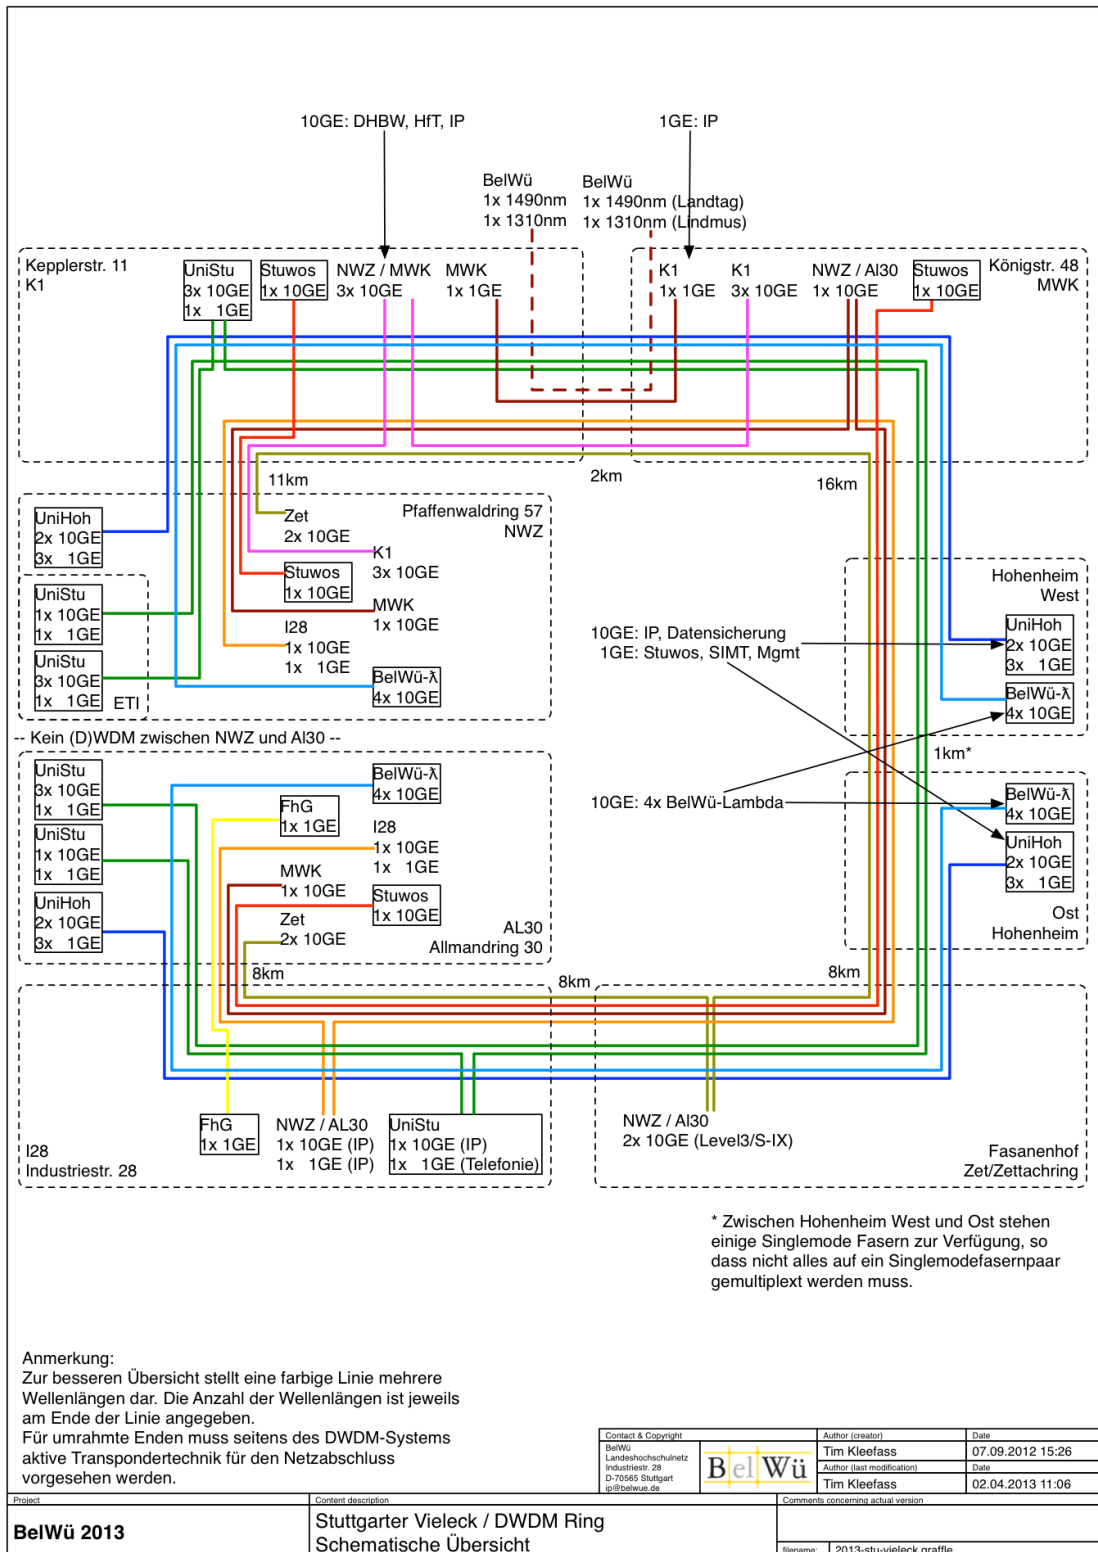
10GE: DHBW, HfT, IP

1GE: IP

BelWü
1x 1490nm
1x 1310nm

BelWü
1x 1490nm (Landtag)
1x 1310nm (Lindmus)

Kepplerstr. 11
K1

UniStu
3x 10GE
1x 1GE

Stuwos
1x 10GE

NWZ / MWK
3x 10GE

MWK
1x 1GE

K1
1x 1GE

K1
3x 10GE

NWZ / Al30
1x 10GE

Stuwos
1x 10GE

Königstr. 48
MWK

11km

2km

16km

UniHoh
2x 10GE
3x 1GE

Zet
2x 10GE

Pfaffenwaldring 57
NWZ

K1
3x 10GE

Stuwos
1x 10GE

MWK
1x 10GE

UniStu
1x 10GE
1x 1GE

I28
1x 10GE
1x 1GE

UniStu
3x 10GE
1x 1GE

ETI

BelWü-λ
4x 10GE

10GE: IP, Datensicherung
1GE: Stuwos, SIMT, Mgmt

Hohenheim
West

UniHoh
2x 10GE
3x 1GE

BelWü-λ
4x 10GE

-- Kein (D)WDM zwischen NWZ und Al30 --

1km*

UniStu
3x 10GE
1x 1GE

BelWü-λ
4x 10GE

FhG
1x 1GE

I28
1x 10GE
1x 1GE

10GE: 4x BelWü-Lambda

BelWü-λ
4x 10GE

UniStu
1x 10GE
1x 1GE

MWK
1x 10GE

Stuwos
1x 10GE

UniHoh
2x 10GE
3x 1GE

UniHoh
2x 10GE
3x 1GE

Zet
2x 10GE

AL30
Allmandring 30

Ost
Hohenheim

8km

8km

8km

I28
Industriestr. 28

FhG
1x 1GE

NWZ / AL30
1x 10GE (IP)
1x 1GE (IP)

UniStu
1x 10GE (IP)
1x 1GE (Telefonie)

NWZ / Al30
2x 10GE (Level3/S-IX)

Fasanenhof
Zet/Zettachring

* Zwischen Hohenheim West und Ost stehen einige Singlemode Fasern zur Verfügung, so dass nicht alles auf ein Singlemodefasernpaar gemultiplext werden muss.

Anmerkung:
Zur besseren Übersicht stellt eine farbige Linie mehrere Wellenlängen dar. Die Anzahl der Wellenlängen ist jeweils am Ende der Linie angegeben.
Für umrahmte Enden muss seitens des DWDM-Systems aktive Transpondertechnik für den Netzabschluss vorgesehen werden.

| Contact & Copyright | | Author (creator) | Date |
|---|---|---|---|
| BelWü Landeshochschulnetz Industriestr. 28 D-70565 Stuttgart ip@belwue.de | BelWü | Tim Kleefass | 07.09.2012 15:26 |
| | | Author (last modification) | Date |
| | | Tim Kleefass | 02.04.2013 11:06 |

Project
BelWü 2013

Content description
Stuttgarter Vieleck / DWDM Ring
Schematische Übersicht

Comments concerning actual version

filename: 2013-stu-vieleck.graffle